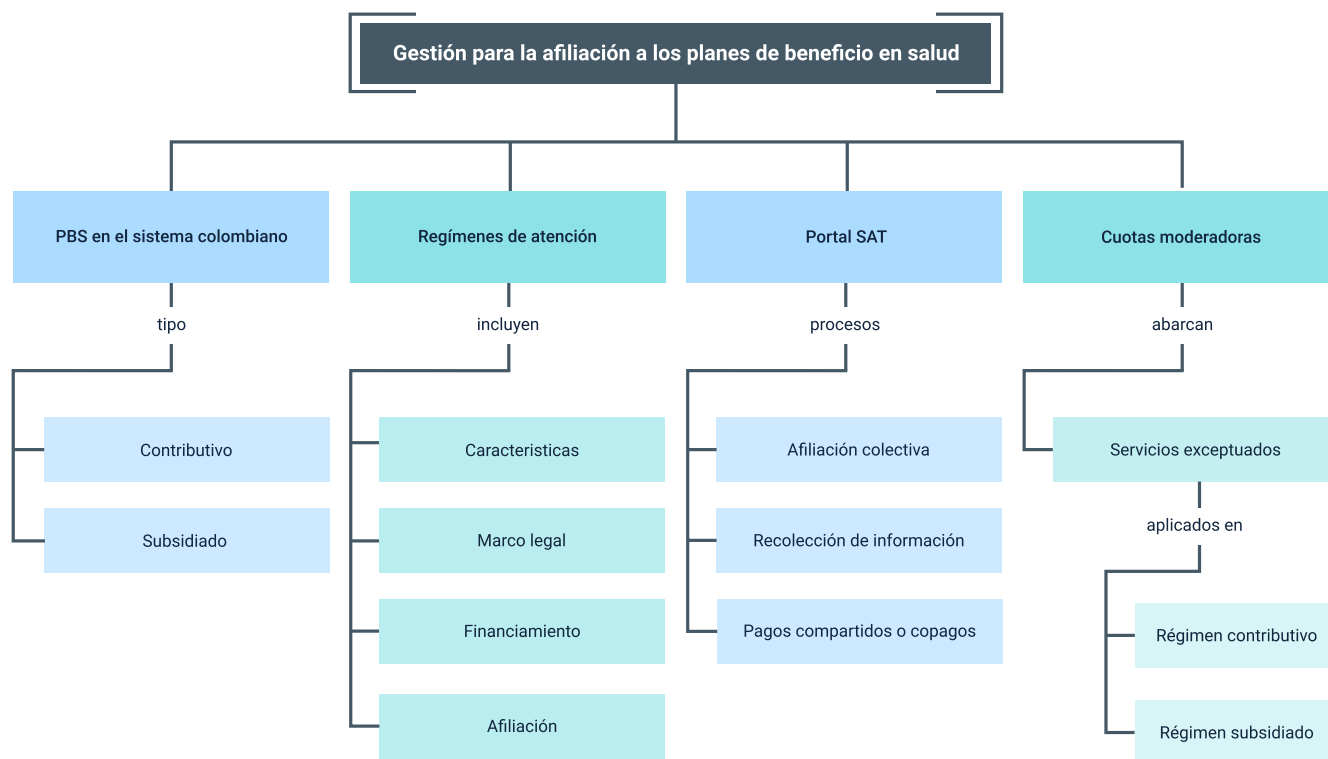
Gestión para la afiliación a los planes de beneficio en salud

PBS en el sistema colombiano

tipo

Contributivo

Subsidiado

Regímenes de atención

incluyen

Caracteristicas

Marco legal

Financiamiento

Afiliación

Portal SAT

procesos

Afiliación colectiva

Recolección de información

Pagos compartidos o copagos

Cuotas moderadoras

abarcan

Servicios exceptuados

aplicados en

Régimen contributivo

Régimen subsidiado